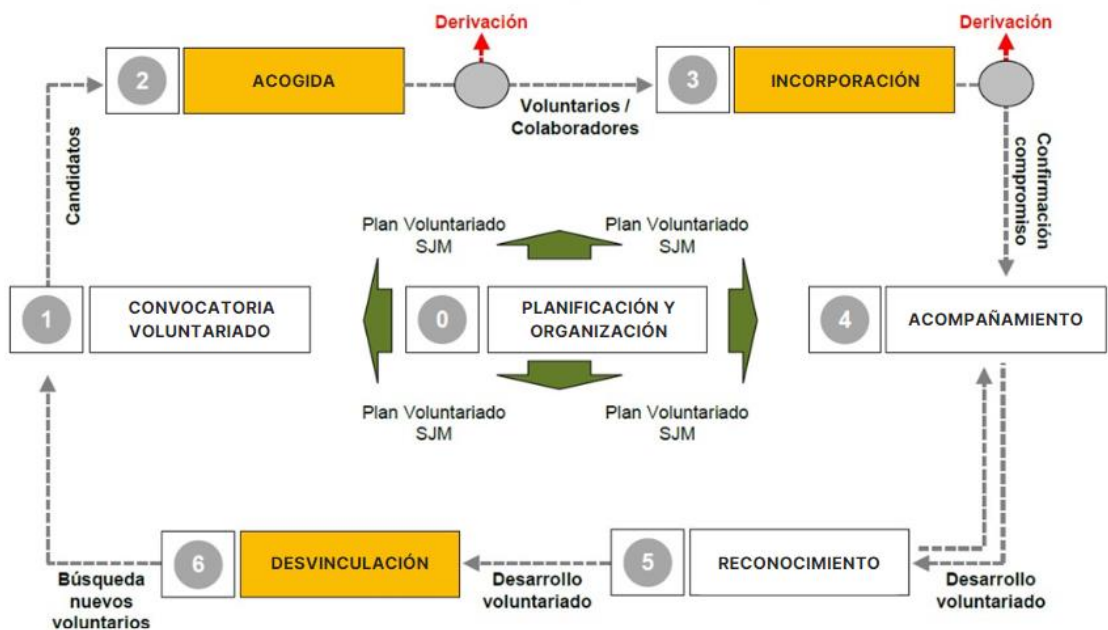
Derivación

Derivación

2 ACOGIDA

3 INCORPORACIÓN

Voluntarios / Colaboradores

Candidatos

Confirmación compromiso

Plan Voluntariado SJM

Plan Voluntariado SJM

1 CONVOCATORIA VOLUNTARIADO

0 PLANIFICACIÓN Y ORGANIZACIÓN

4 ACOMPAÑAMIENTO

Plan Voluntariado SJM

Plan Voluntariado SJM

6 DESVINCULACIÓN

5 RECONOCIMIENTO

Búsqueda nuevos voluntarios

Desarrollo voluntariado

Desarrollo voluntariado